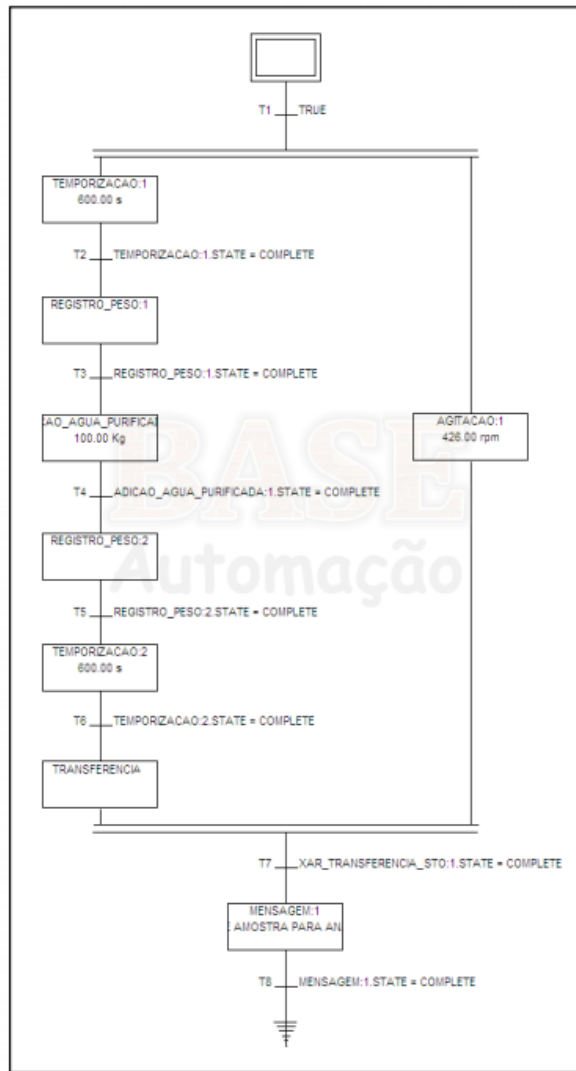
T1 TRUE

TEMPORIZACAO:1
600.00 s

T2 TEMPORIZACAO:1.STATE = COMPLETE

REGISTRO_PESO:1

T3 REGISTRO_PESO:1.STATE = COMPLETE

:AO_AGUA_PURIFICA
100.00 Kg

AGITACAO:1
426.00 rpm

BASE
Automação

T4 ADICAO_AGUA_PURIFICADA:1.STATE = COMPLETE

REGISTRO_PESO:2

T5 REGISTRO_PESO:2.STATE = COMPLETE

TEMPORIZACAO:2
600.00 s

T6 TEMPORIZACAO:2.STATE = COMPLETE

TRANSFERENCIA

T7 XAR_TRANSFERENCIA_STO:1.STATE = COMPLETE

MENSAGEM:1
: AMOSTRA PARA AN

T8 MENSAGEM:1.STATE = COMPLETE